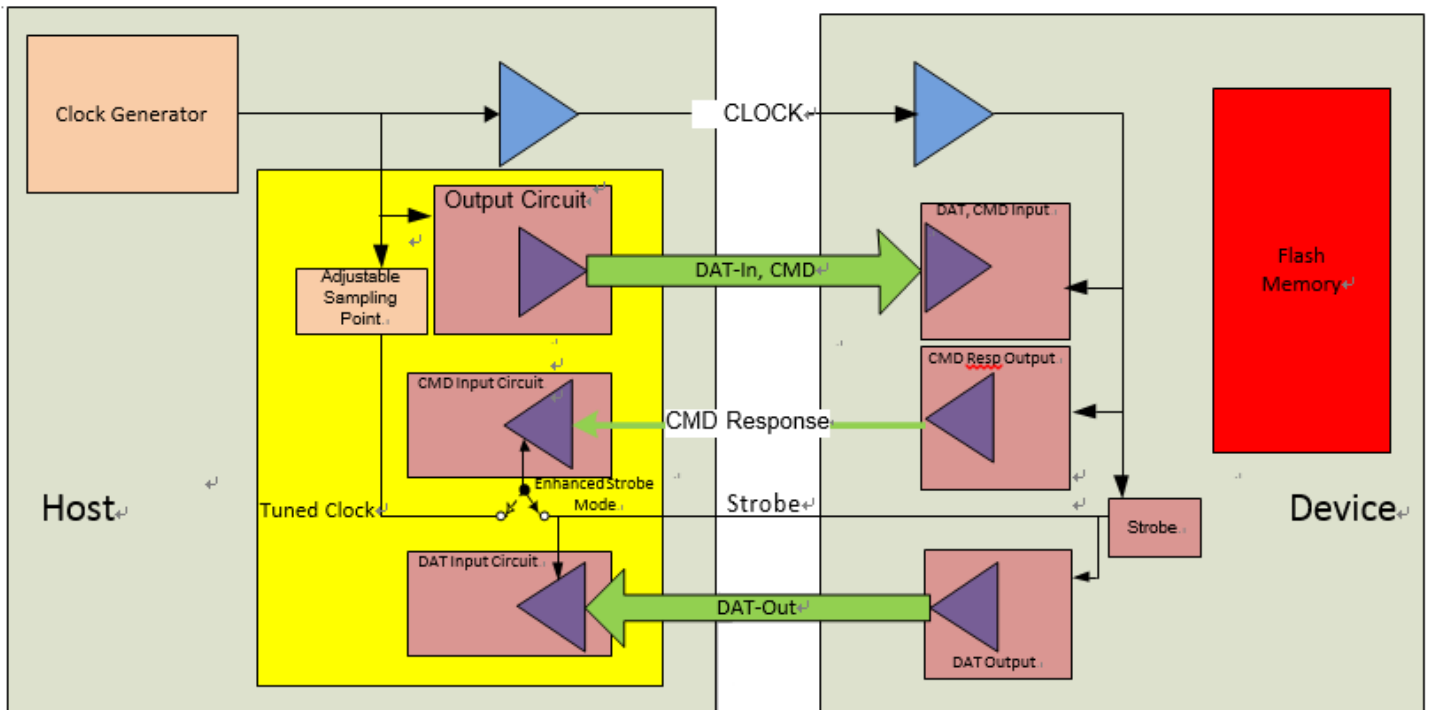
Clock Generator

CLOCK

Output Circuit

Adjustable Sampling Point

DAT-In, CMD

DAT, CMD Input

Flash Memory

CMD Input Circuit

CMD Response

CMD Resp Output

Enhanced Strobe Mode

Host

Tuned Clock

Strobe

Strobe

Device

DAT Input Circuit

DAT-Out

DAT Output